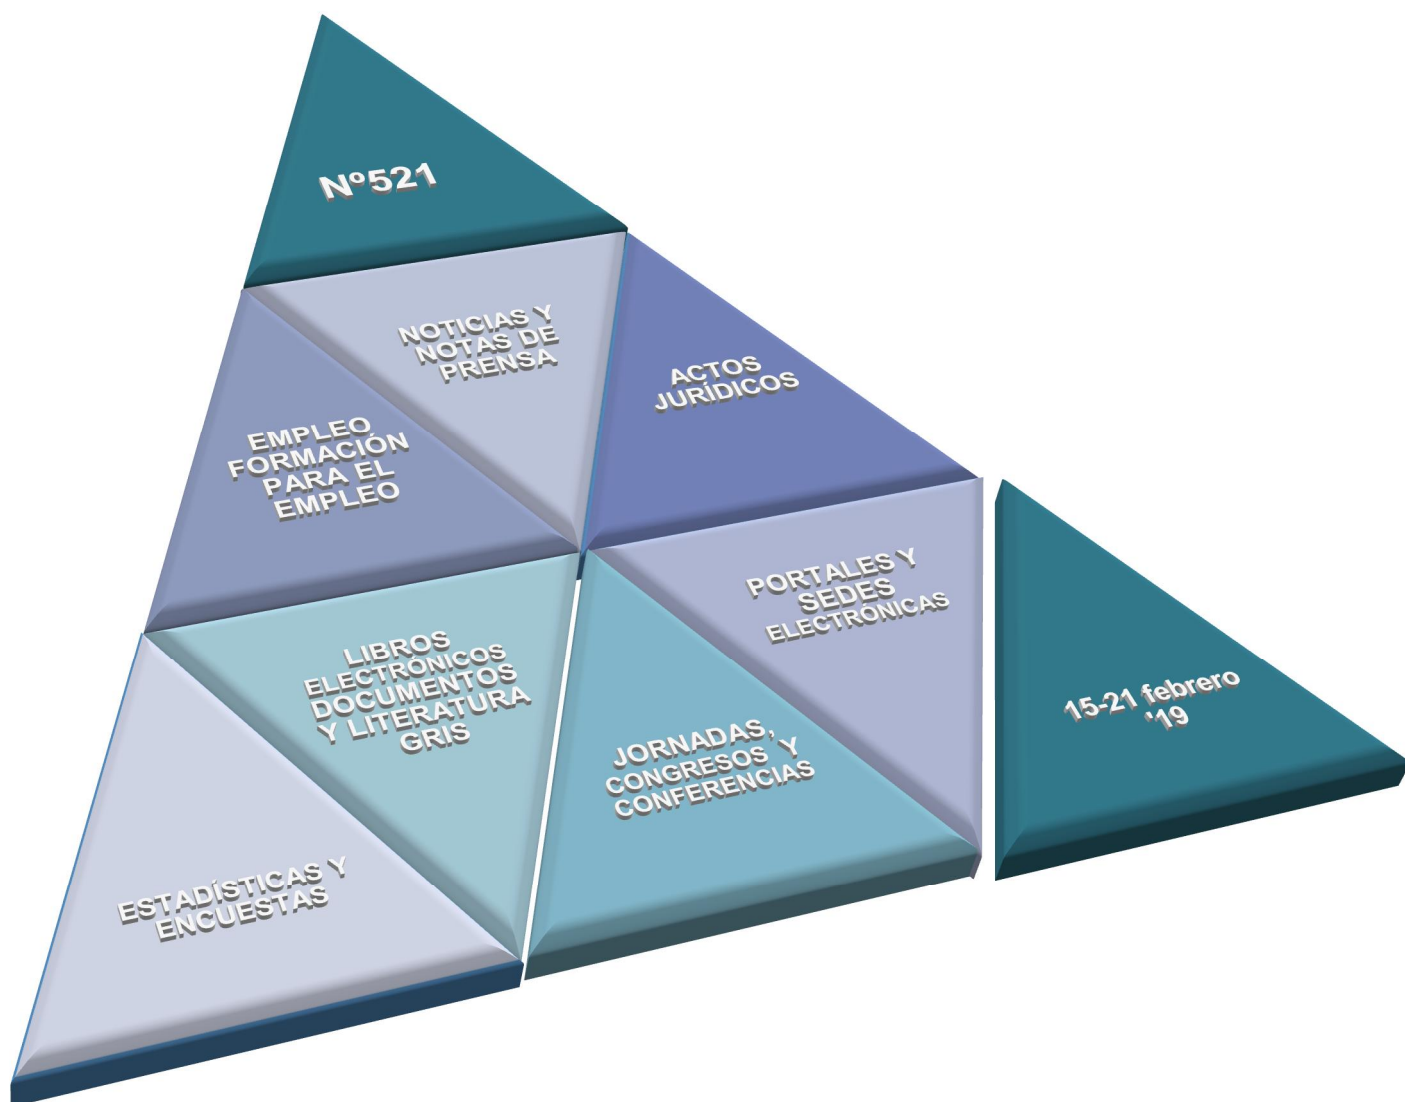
Nº521

NOTICIAS Y NOTAS DE PRENSA

ACTOS JURÍDICOS

EMPLEO FORMACIÓN PARA EL EMPLEO

PORTALES Y SEDES ELECTRÓNICAS

LIBROS ELECTRÓNICOS DOCUMENTOS Y LITERATURA GRIS

15-21 febrero '19

JORNADAS, CONGRESOS Y CONFERENCIAS

ESTADÍSTICAS Y ENCUESTAS